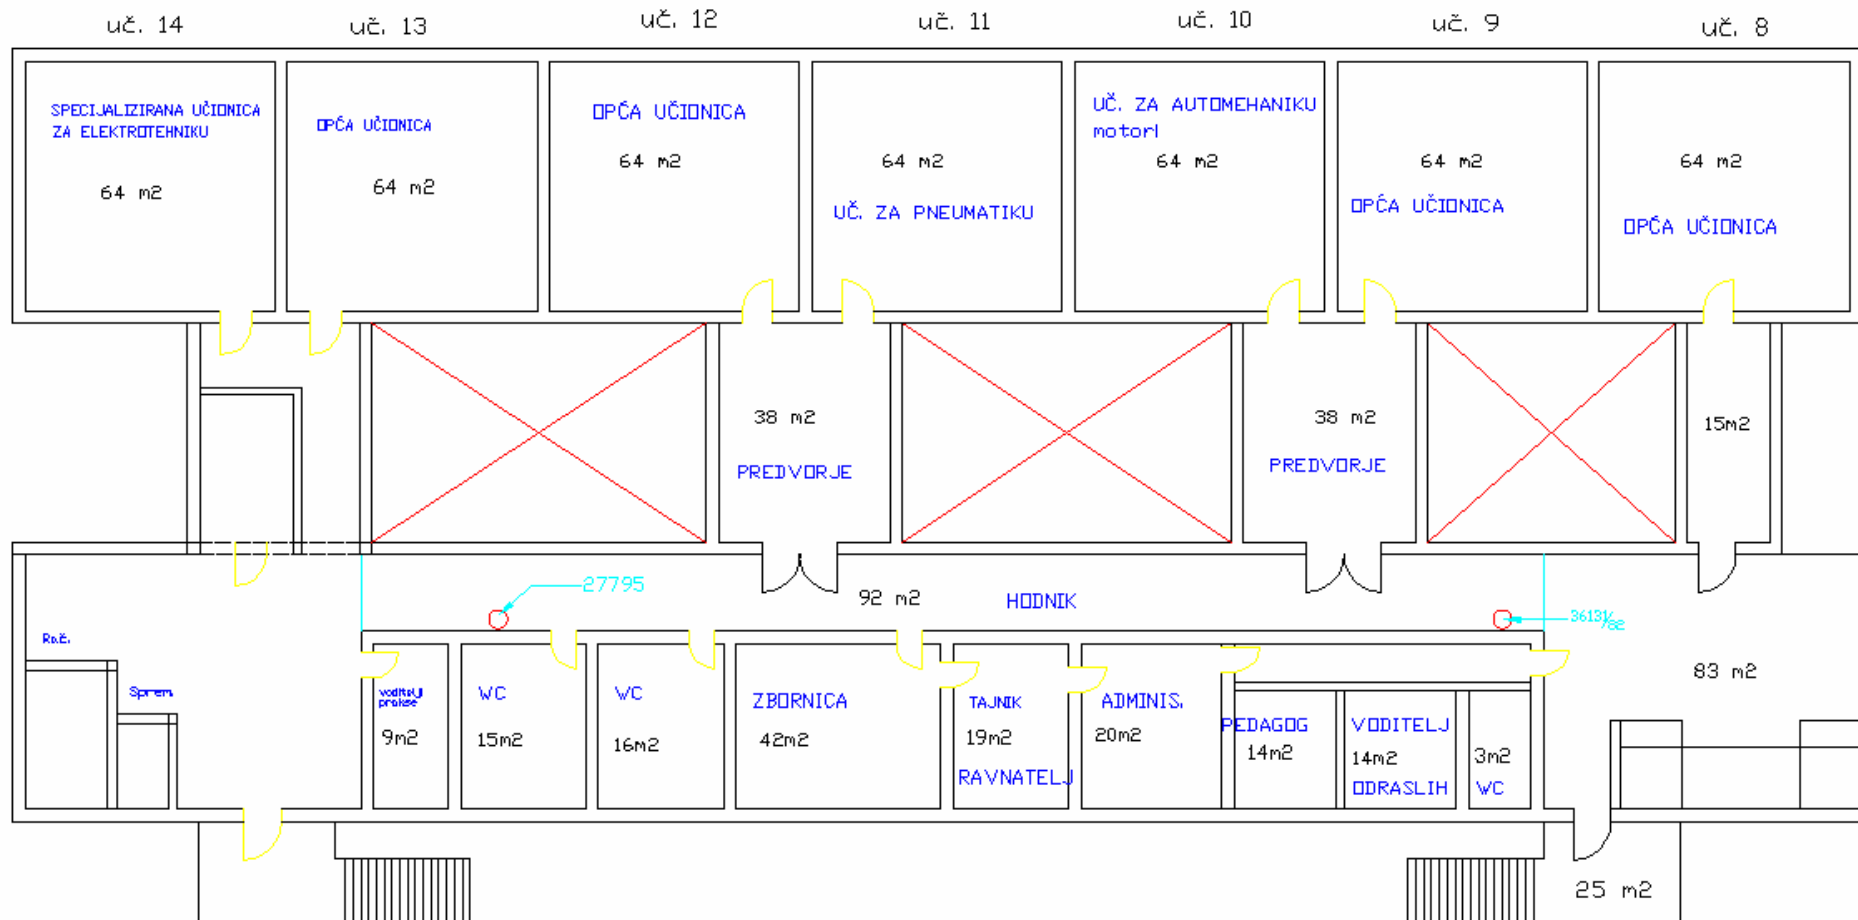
uč. 14 uč. 13 uč. 12 uč. 11 uč. 10 uč. 9 uč. 8

SPECIJALIZIRANA UČIONICA ZA ELEKTROTEHNIKU
64 m2

OPĆA UČIONICA
64 m2

OPĆA UČIONICA
64 m2

64 m2
UČ. ZA PNEUMATIKU

UČ. ZA AUTOMEHANIKU motori
64 m2

64 m2
OPĆA UČIONICA

64 m2
OPĆA UČIONICA

38 m2
PREDVORJE

38 m2
PREDVORJE

15m2

27795

92 m2

HODNIK

3613

Rač.

Sprem.

83 m2

voditelj prakse
9m2

WC
15m2

WC
16m2

ZBORNICA
42m2

TAJNIK
19m2
RAVNATELJ

ADMINIS.
20m2

PEDAGOG
14m2

VODITELJ
14m2
ODRASLIH

3m2
WC

25 m2